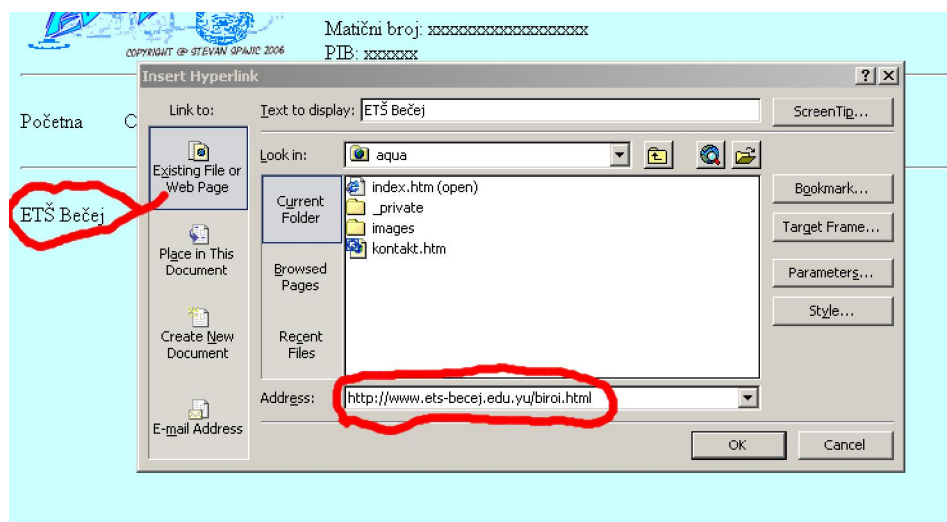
COPYRIGHT @ STEVAN SPAJIĆ 2006

Matični broj: xxxxxxxxxxxxxxxxxx
PIB: xxxxxx

Početna C

ETŠ Bečej

Insert Hyperlink

?

Link to:

Existing File or Web Page

Place in This Document

Create New Document

E-mail Address

Text to display: ETŠ Bečej

ScreenTip...

Look in: aqua

Current Folder

Browsed Pages

Recent Files

index.htm (open)
_private
images
kontakt.htm

Bookmark...

Target Frame...

Parameters...

Style...

Address: http://www.ets-becej.edu.yu/biroi.html

OK

Cancel